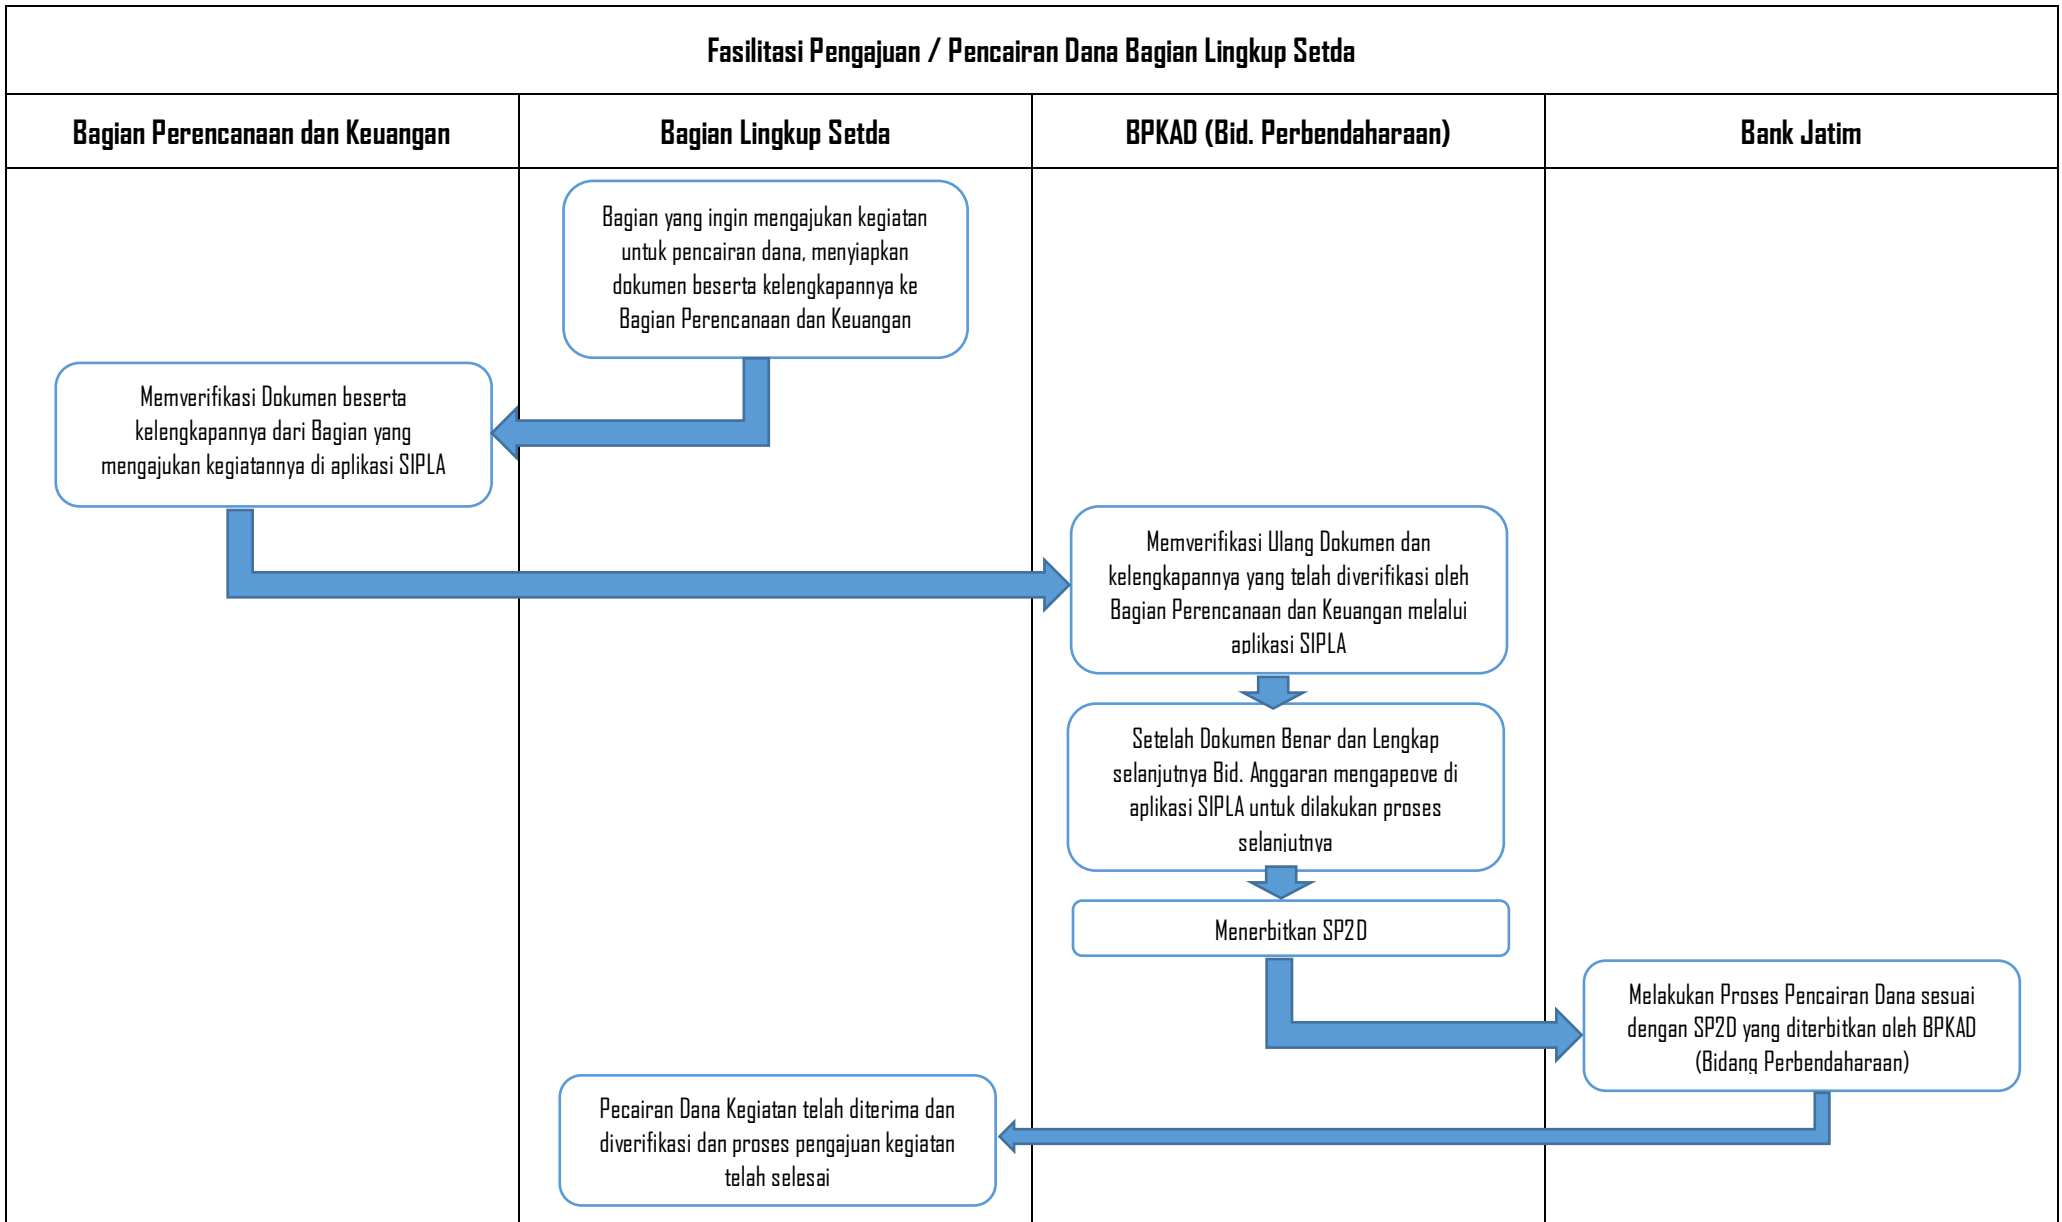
Fasilitasi Pengajuan / Pencairan Dana Bagian Lingkup Setda

| Bagian Perencanaan dan Keuangan | Bagian Lingkup Setda | BPKAD (Bid. Perbendaharaan) | Bank Jatim |
|---|---|---|---|

Bagian yang ingin mengajukan kegiatan untuk pencairan dana, menyiapkan dokumen beserta kelengkapannya ke Bagian Perencanaan dan Keuangan

Memverifikasi Dokumen beserta kelengkapannya dari Bagian yang mengajukan kegiatannya di aplikasi SIPLA

Memverifikasi Ulang Dokumen dan kelengkapannya yang telah diverifikasi oleh Bagian Perencanaan dan Keuangan melalui aplikasi SIPLA

Setelah Dokumen Benar dan Lengkap selanjutnya Bid. Anggaran mengapeove di aplikasi SIPLA untuk dilakukan proses selanjutnya

Menerbitkan SP2D

Melakukan Proses Pencairan Dana sesuai dengan SP2D yang diterbitkan oleh BPKAD (Bidang Perbendaharaan)

Pecairan Dana Kegiatan telah diterima dan diverifikasi dan proses pengajuan kegiatan telah selesai